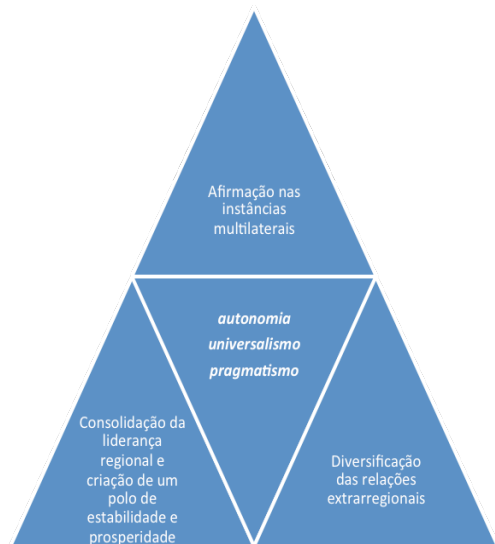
Afirmação nas instâncias multilaterais

autonomia
universalismo
pragmatismo

Consolidação da liderança regional e criação de um polo de estabilidade e prosperidade

Diversificação das relações extrarregionais